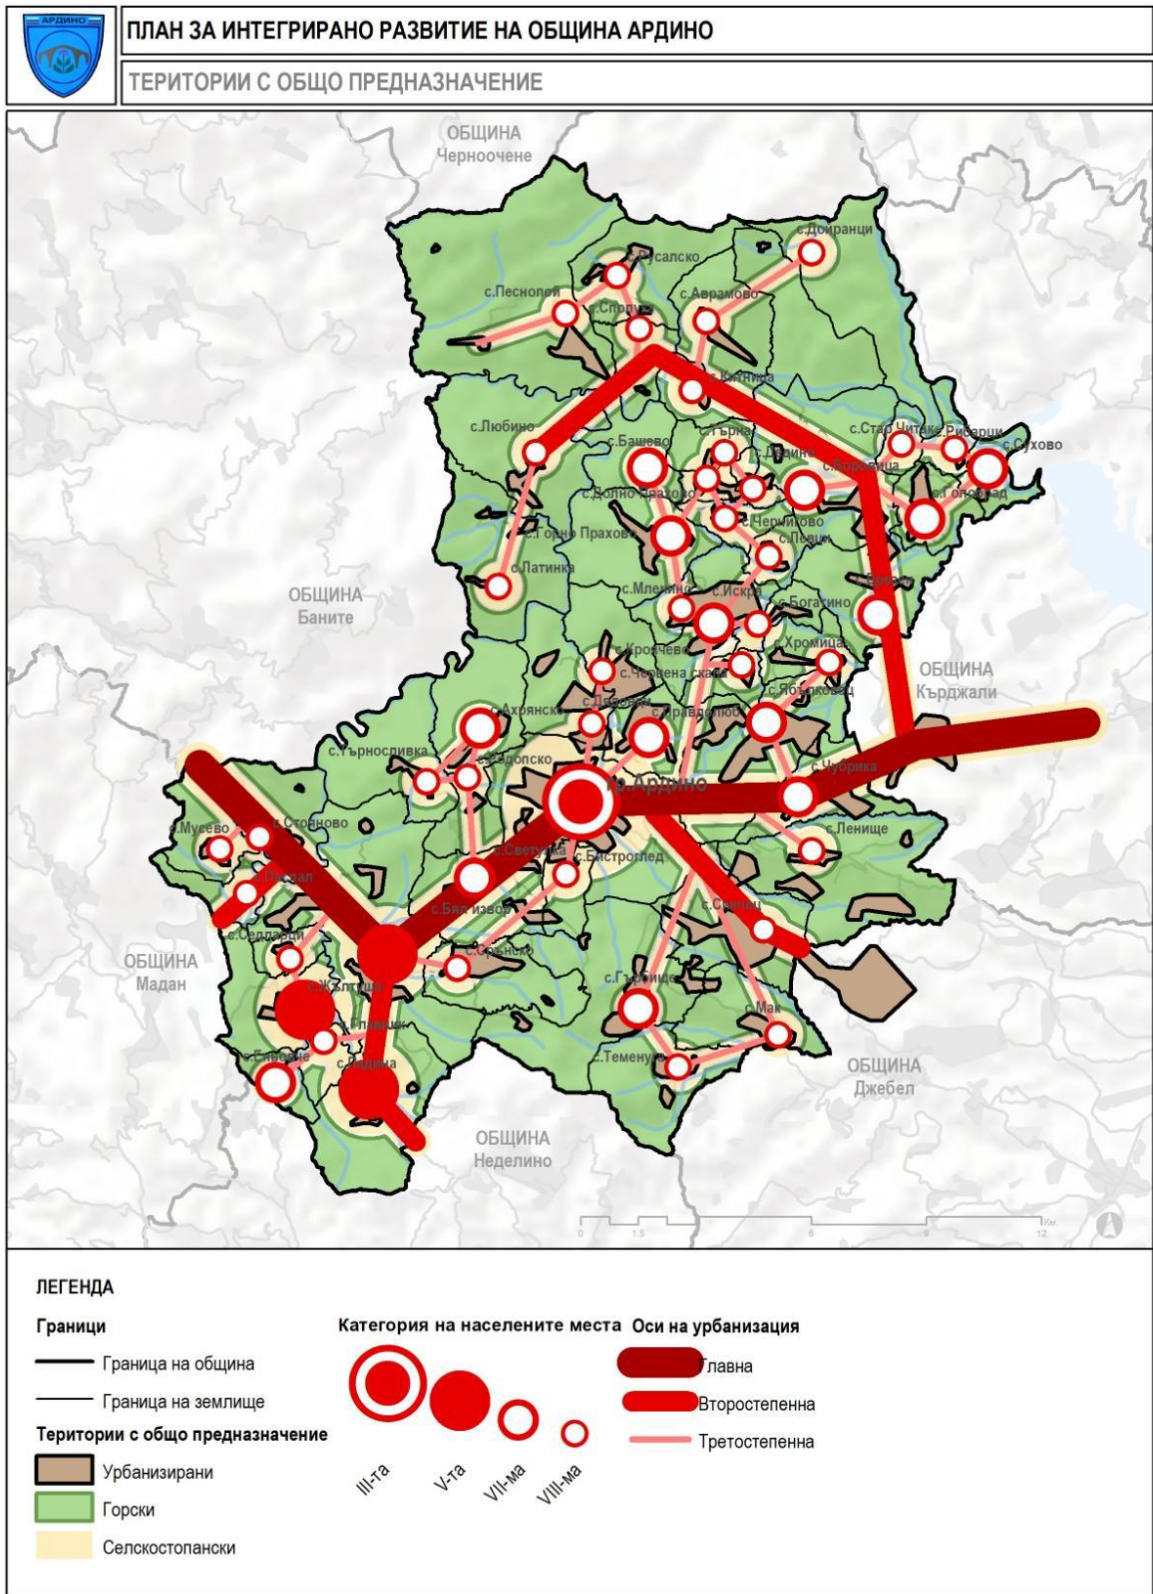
АРДИНО

ПЛАН ЗА ИНТЕГРИРАНО РАЗВИТИЕ НА ОБЩИНА АРДИНО

ТЕРИТОРИИ С ОБЩО ПРЕДНАЗНАЧЕНИЕ

ОБЩИНА Черноочене

с.Дойранци
с.Русалско
с.Песнопой
с.Сполука
с.Аврамово
с.Китница
с.Любино
с.Башево
с.Гърнати
с.Дедина
с.Стар Читак
с.Рибарци
с.Сухово
с.Бяла поляна
с.Брезен
с.Долно Прахово
с.Горно Прахово
с.Черниково
с.Падина
с.Латинка
с.Боровица
с.Млечино
с.Искра
с.Богатино
с.Кроячево
с.Червена скала
Хромица
с.Ябълковец
с.Ахрянско
с.Правдолюб
с.Търносливка
с.Родопско
гр.Ардино
с.Чубрика
с.Мусево
с.Стояново
с.Ленище
с.Светулка
с.Бистроглед
с.Пазар
с.Бял извор
с.Седлари
с.Сърнино
с.Синчец
с.Гърбище
с.Жълтуша
с.Мак
с.Павелско
с.Голобрадово
с.Теменуга
с.Жълтуша

ОБЩИНА Баните
ОБЩИНА Кърджали
ОБЩИНА Мадан
ОБЩИНА Джебел
ОБЩИНА Неделино

0 1.5 3 6 9 12 Км.

ЛЕГЕНДА

Граници
Граница на община
Граница на землище

Територии с общо предназначение
Урбанизирани
Горски
Селскостопански

Категория на населените места
III-та
V-та
VII-ма
VIII-ма

Оси на урбанизация
Главна
Второстепенна
Третостепенна